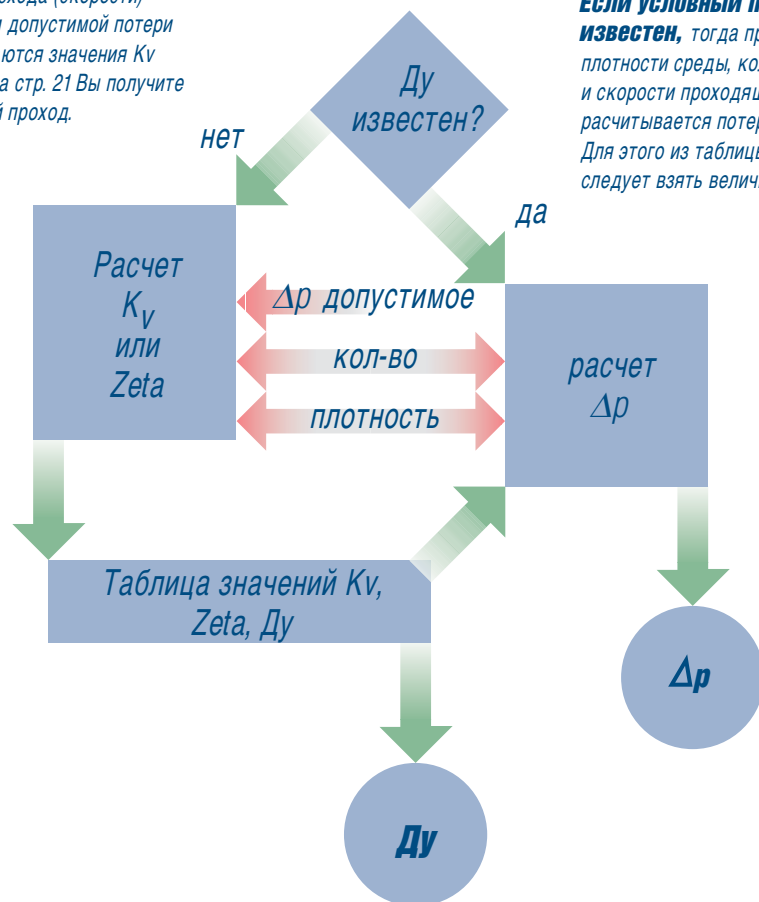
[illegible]хода (скорости) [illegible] допустимой потери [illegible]ются значения Kv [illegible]а стр. 21 Вы получите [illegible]й проход.

Если условный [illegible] известен, тогда пр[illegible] плотности среды, ко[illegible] и скорости проходящ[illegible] расчитывается потер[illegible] Для этого из таблиц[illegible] следует взять велич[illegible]

Ду известен?

нет

да

Расчет $K_V$ или Zeta

$\Delta p$ допустимое

кол-во

плотность

расчет $\Delta p$

Таблица значений Kv, Zeta, Ду

$\Delta p$

Ду